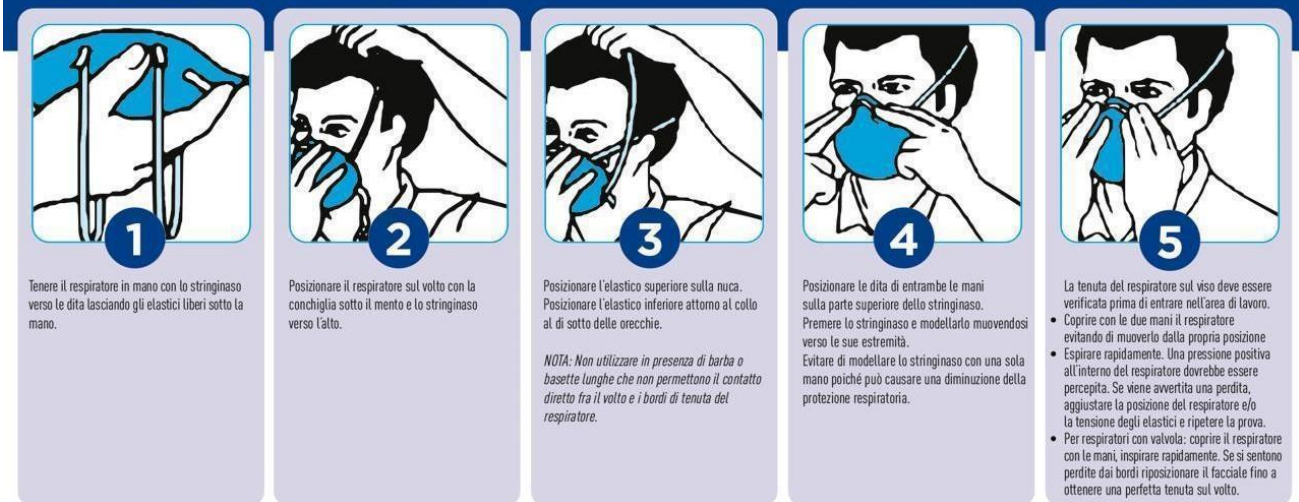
1

Tenere il respiratore in mano con lo stringinaso verso le dita lasciando gli elastici liberi sotto la mano.

2

Posizionare il respiratore sul volto con la conchiglia sotto il mento e lo stringinaso verso l'alto.

3

Posizionare l'elastico superiore sulla nuca. Posizionare l'elastico inferiore attorno al collo al di sotto delle orecchie.

NOTA: Non utilizzare in presenza di barba o basette lunghe che non permettono il contatto diretto fra il volto e i bordi di tenuta del respiratore.

4

Posizionare le dita di entrambe le mani sulla parte superiore dello stringinaso. Premere lo stringinaso e modellarlo muovendosi verso le sue estremità.

Evitare di modellare lo stringinaso con una sola mano poiché può causare una diminuzione della protezione respiratoria.

5

La tenuta del respiratore sul viso deve essere verificata prima di entrare nell'area di lavoro.

• Coprire con le due mani il respiratore evitando di muoverlo dalla propria posizione
• Espirare rapidamente. Una pressione positiva all'interno del respiratore dovrebbe essere percepita. Se viene avvertita una perdita, aggiustare la posizione del respiratore e/o la tensione degli elastici e ripetere la prova.
• Per respiratori con valvola: coprire il respiratore con le mani, inspirare rapidamente. Se si sentono perdite dai bordi riposizionare il facciale fino a ottenere una perfetta tenuta sul volto.